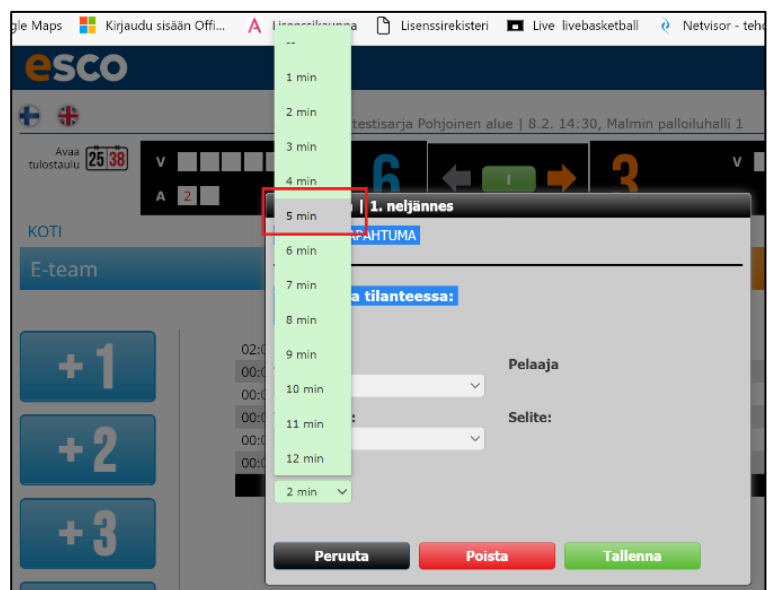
gle Maps Kirjaudu sisään Offi... Lisenssikauppa Lisenssirekisteri Live livebasketball Netvisor - teho

esco

testisarja Pohjoinen alue | 8.2. 14:30, Malmin palloiluhalli 1

Avaa tulostaulu 25 38

V

A 2

6

I

3

V

--
1 min
2 min
3 min
4 min
5 min
6 min
7 min
8 min
9 min
10 min
11 min
12 min

| 1. neljännes

TAPAHTUMA

a tilanteessa:

KOTI

E-team

+1

+2

+3

02:0
00:0
00:0
00:0
00:0
00:0

Pelaaja

Selite:

2 min

Peruuta Poista Tallenna